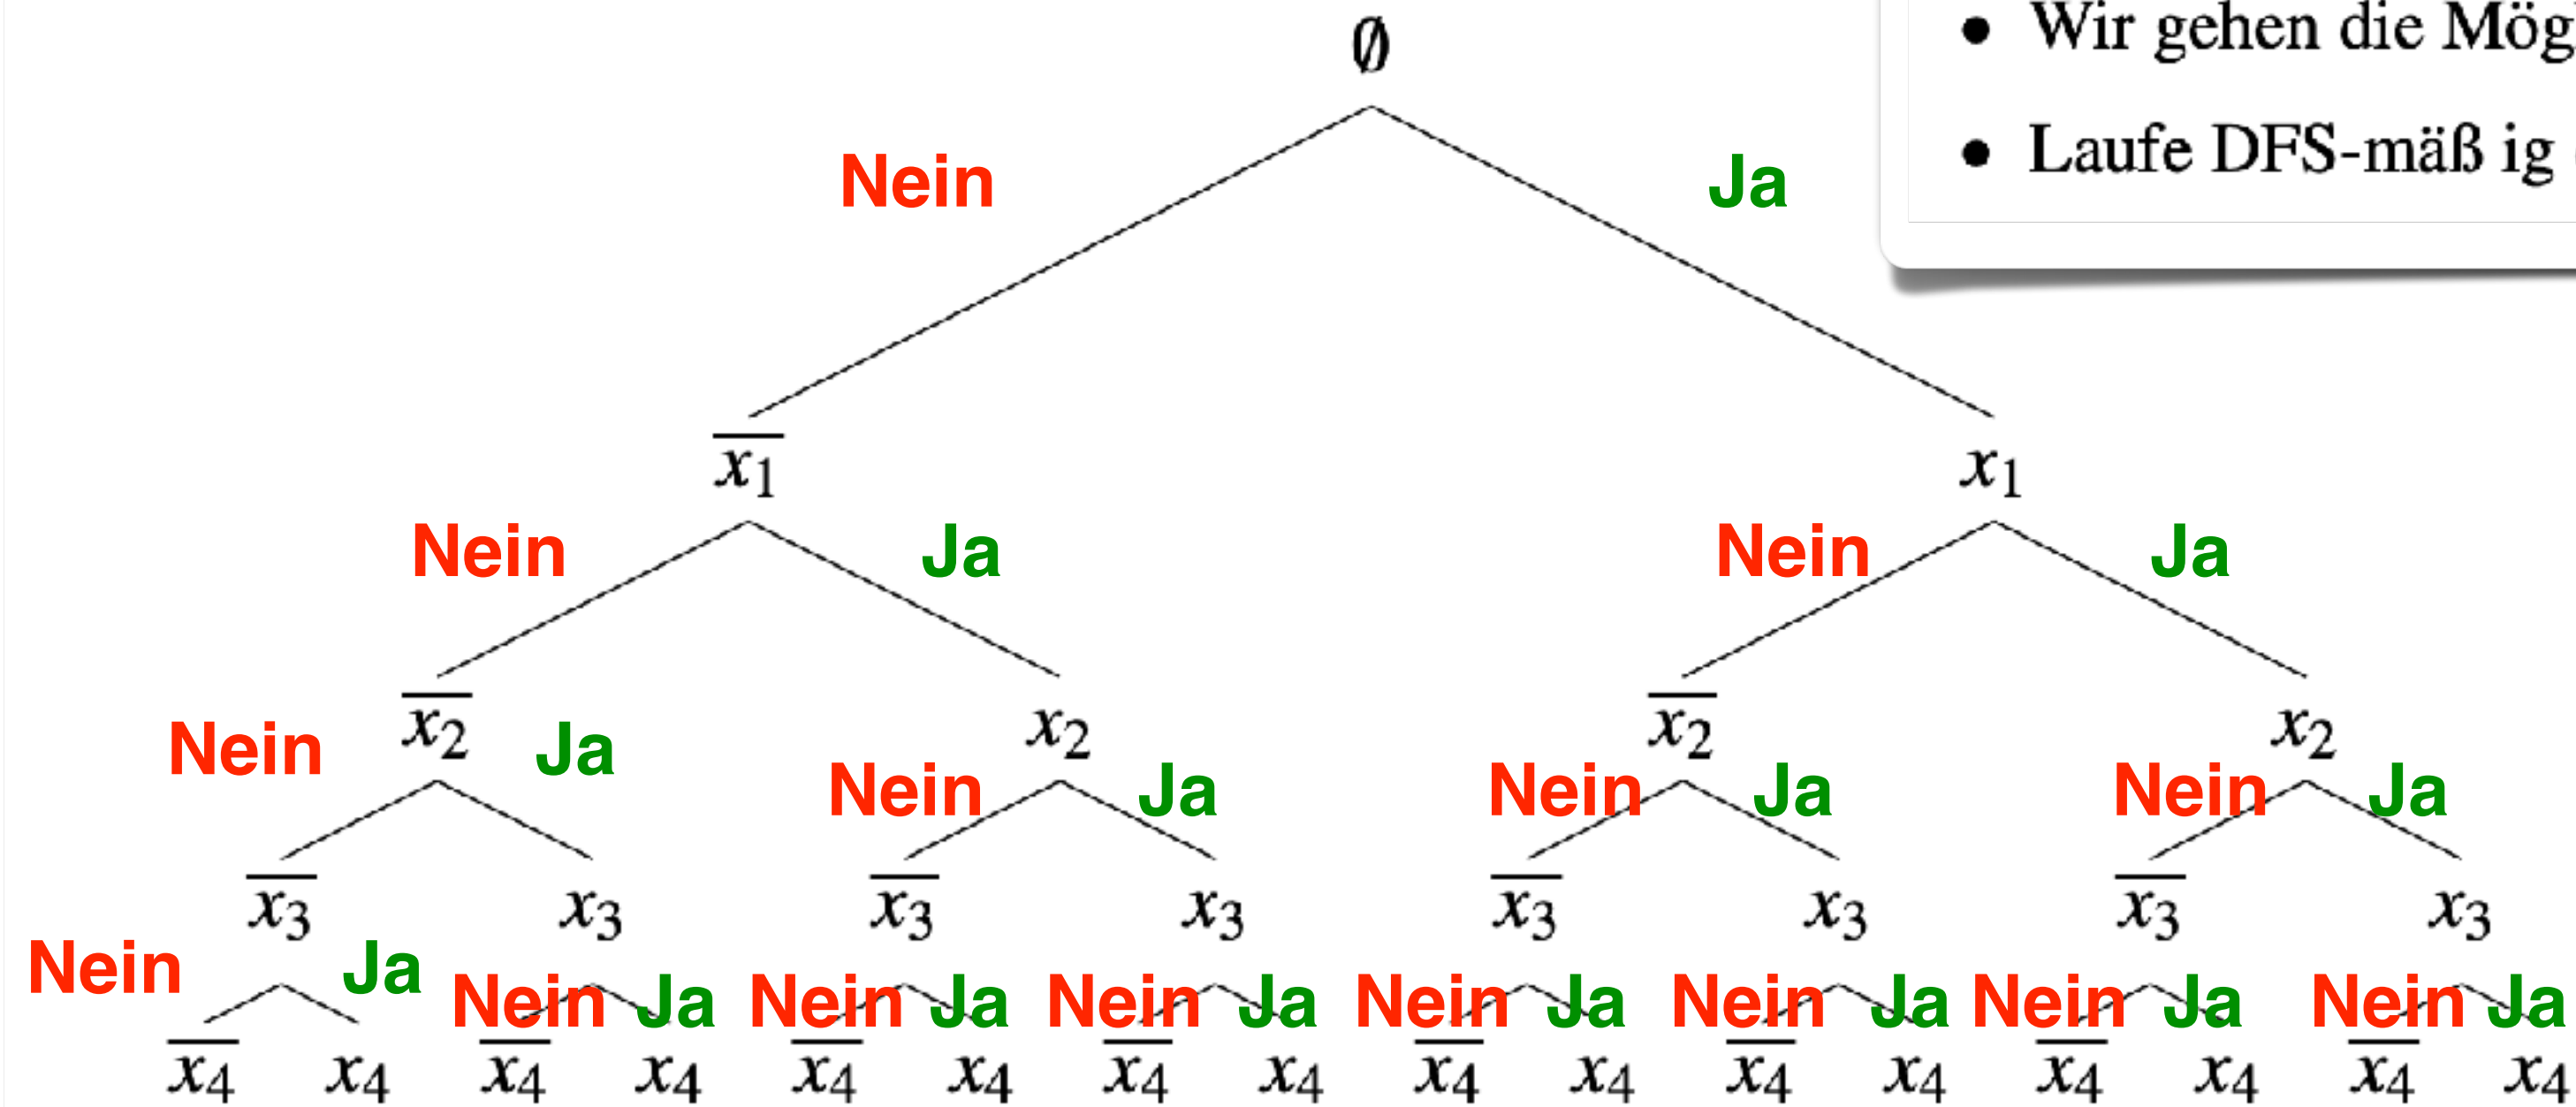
• Wir gehen die Mög

• Laufe DFS-mäß ig

$\emptyset$

Nein

Ja

$\overline{x_1}$

$x_1$

Nein

Ja

Nein

Ja

$\overline{x_2}$

$x_2$

$\overline{x_2}$

$x_2$

Nein

Ja

Nein

Ja

Nein

Ja

Nein

Ja

$\overline{x_3}$

$x_3$

$\overline{x_3}$

$x_3$

$\overline{x_3}$

$x_3$

$\overline{x_3}$

$x_3$

Nein

Ja

Nein

Ja

Nein

Ja

Nein

Ja

Nein

Ja

Nein

Ja

Nein

Ja

Nein

Ja

$\overline{x_4}$ $x_4$ $\overline{x_4}$ $x_4$ $\overline{x_4}$ $x_4$ $\overline{x_4}$ $x_4$ $\overline{x_4}$ $x_4$ $\overline{x_4}$ $x_4$ $\overline{x_4}$ $x_4$ $\overline{x_4}$ $x_4$